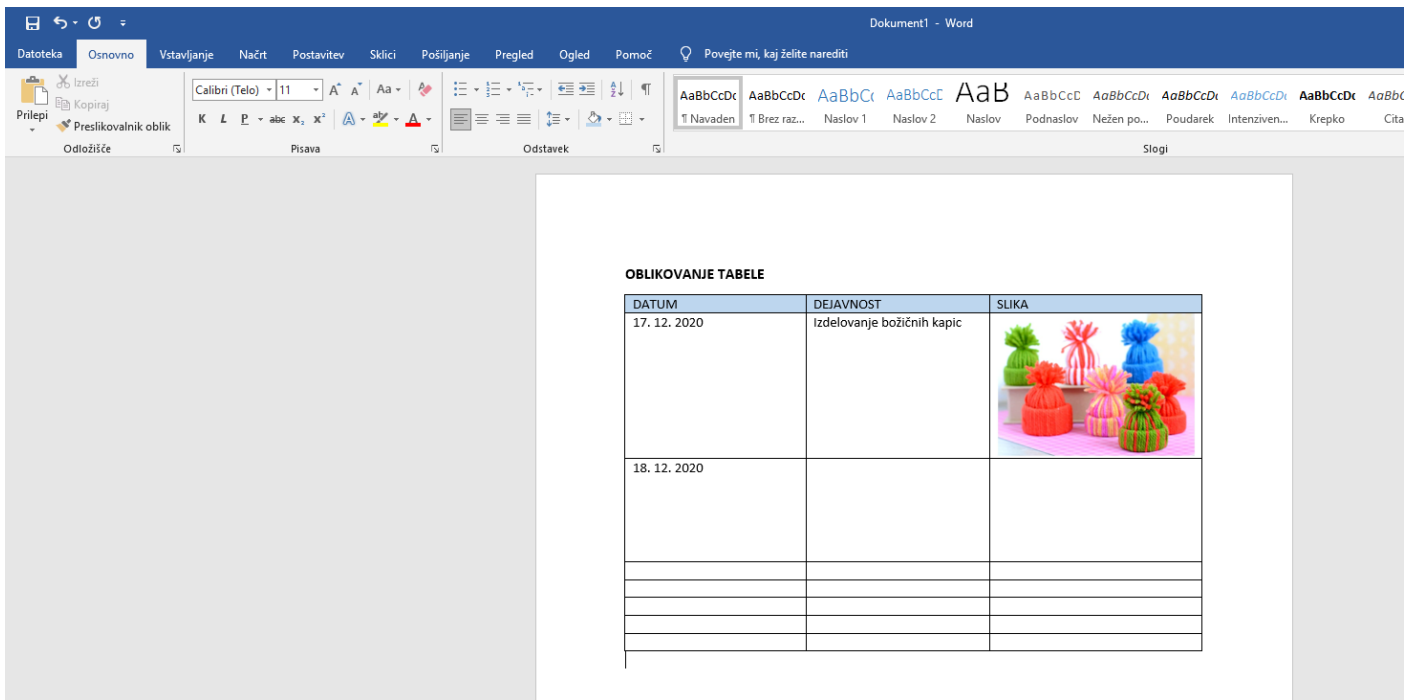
Dokument1 - Word

Datoteka Osnovno Vstavljanje Načrt Postavitev Sklici Pošiljanje Pregled Ogled Pomoč Povejte mi, kaj želite narediti

Prilepi Izreži Kopiraj Preslikovalnik oblik
Odložišče

Calibri (Telo) 11 Aa
K L P abc $x_2$ $x^2$ A
Pisava

Odstavek

AaBbCcDc ¶ Navaden | AaBbCcDc ¶ Brez raz... | AaBbCc Naslov 1 | AaBbCcC Naslov 2 | AaB Naslov | AaBbCcD Podnaslov | AaBbCcDc Nežen po... | AaBbCcDc Poudarek | AaBbCcDc Intenziven... | AaBbCcDc Krepko | AaBbC Cita
Slogi

OBLIKOVANJE TABELE

| DATUM | DEJAVNOST | SLIKA |
|---|---|---|
| 17. 12. 2020 | Izdelovanje božičnih kapic | |
| 18. 12. 2020 | | |
| | | |
| | | |
| | | |
| | | |
| | | |